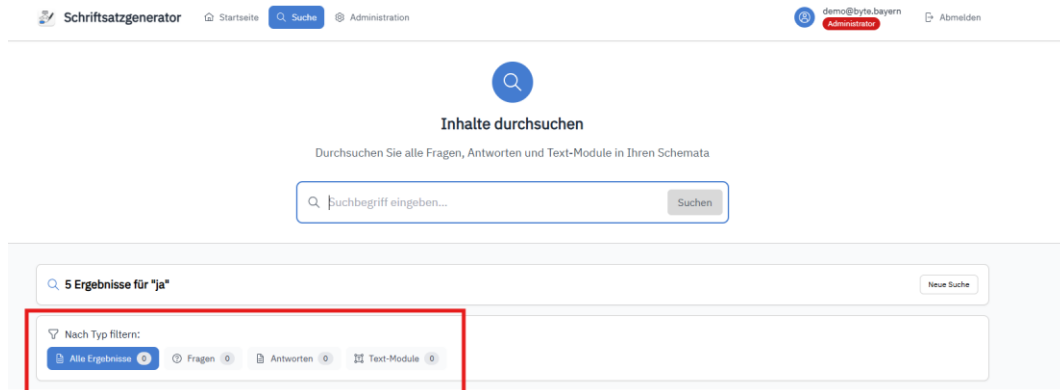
Schriftsatzgenerator Startseite Suche Administration demo@byte.bayern Administrator Abmelden

Inhalte durchsuchen

Durchsuchen Sie alle Fragen, Antworten und Text-Module in Ihren Schemata

Suchbegriff eingeben... Suchen

5 Ergebnisse für "ja" Neue Suche

Nach Typ filtern:

Alle Ergebnisse 0 Fragen 0 Antworten 0 Text-Module 0